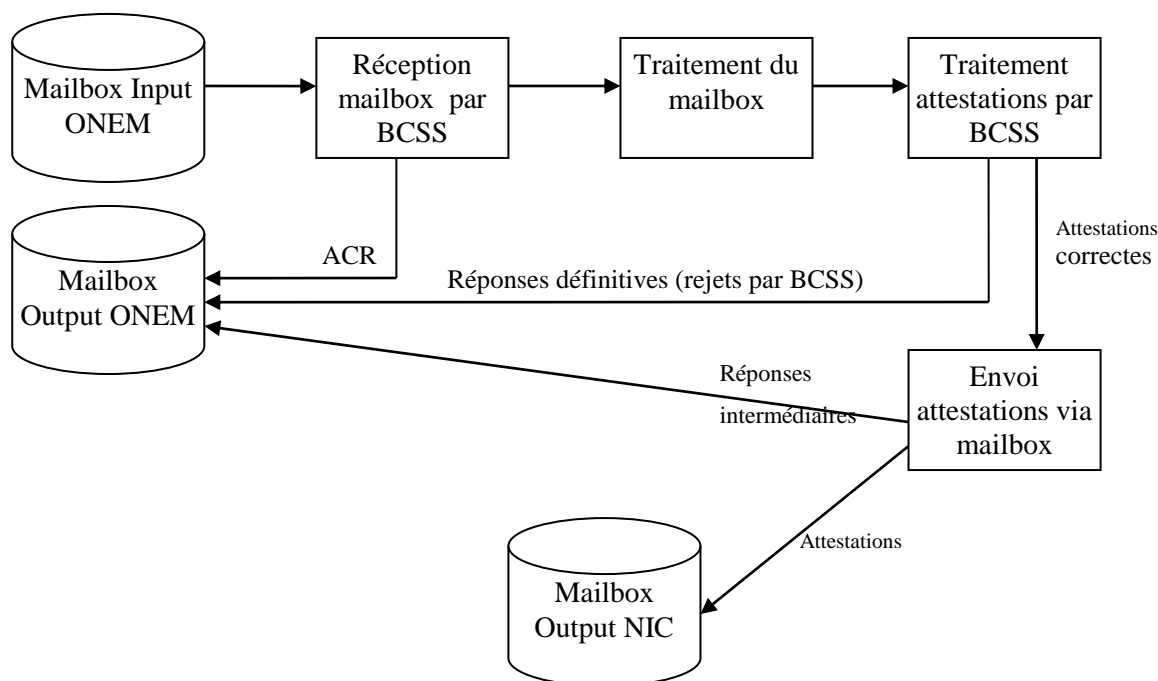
Mailbox Input ONEM

Réception mailbox par BCSS

Traitement du mailbox

Traitement attestations par BCSS

Mailbox Output ONEM

ACR

Réponses définitives (rejets par BCSS)

Attestations correctes

Réponses intermédiaires

Envoi attestations via mailbox

Attestations

Mailbox Output NIC